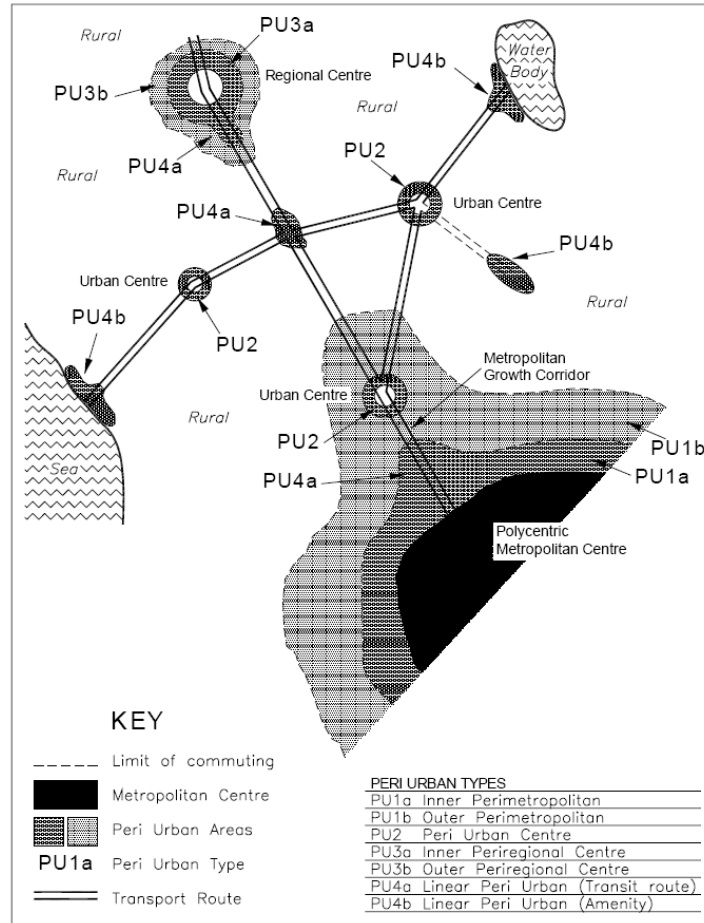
Rural

PU3a

PU4b

Water Body

PU3b

Regional Centre

Rural

PU4a

Rural

PU2

Urban Centre

PU4a

PU4b

Urban Centre

Rural

PU4b

PU2

Metropolitan Growth Corridor

Urban Centre

Rural

PU1b

PU2

Sea

PU4a

PU1a

Polycentric Metropolitan Centre

KEY

Limit of commuting

Metropolitan Centre

Peri Urban Areas

PU1a Peri Urban Type

Transport Route

| PERI URBAN TYPES |
|---|
| PU1a Inner Perimetropolitan |
| PU1b Outer Perimetropolitan |
| PU2 Peri Urban Centre |
| PU3a Inner Periregional Centre |
| PU3b Outer Periregional Centre |
| PU4a Linear Peri Urban (Transit route) |
| PU4b Linear Peri Urban (Amenity) |